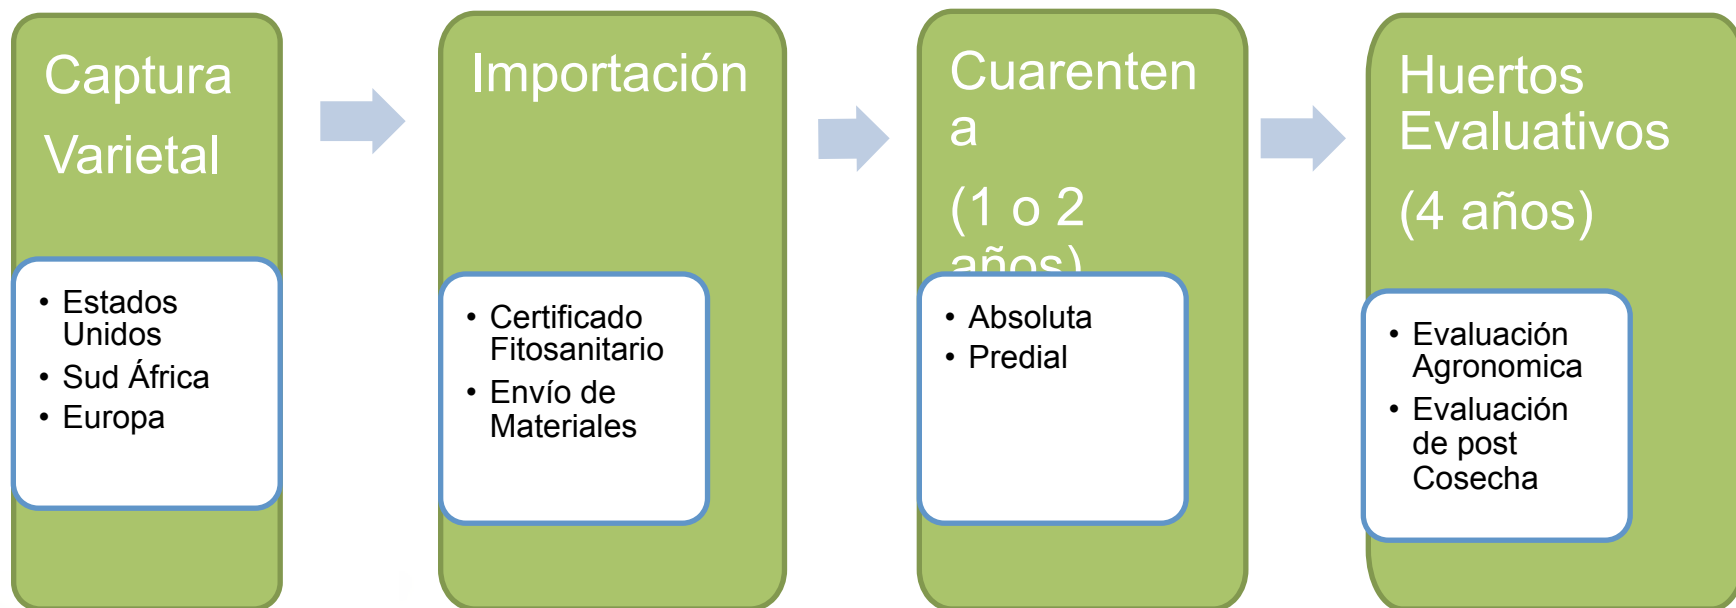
Captura

Varietal

• Estados Unidos
• Sud África
• Europa

Importación

• Certificado Fitosanitario
• Envío de Materiales

Cuarenten
a

(1 o 2
años)

• Absoluta
• Predial

Huertos Evaluativos

(4 años)

• Evaluación Agronomica
• Evaluación de post Cosecha